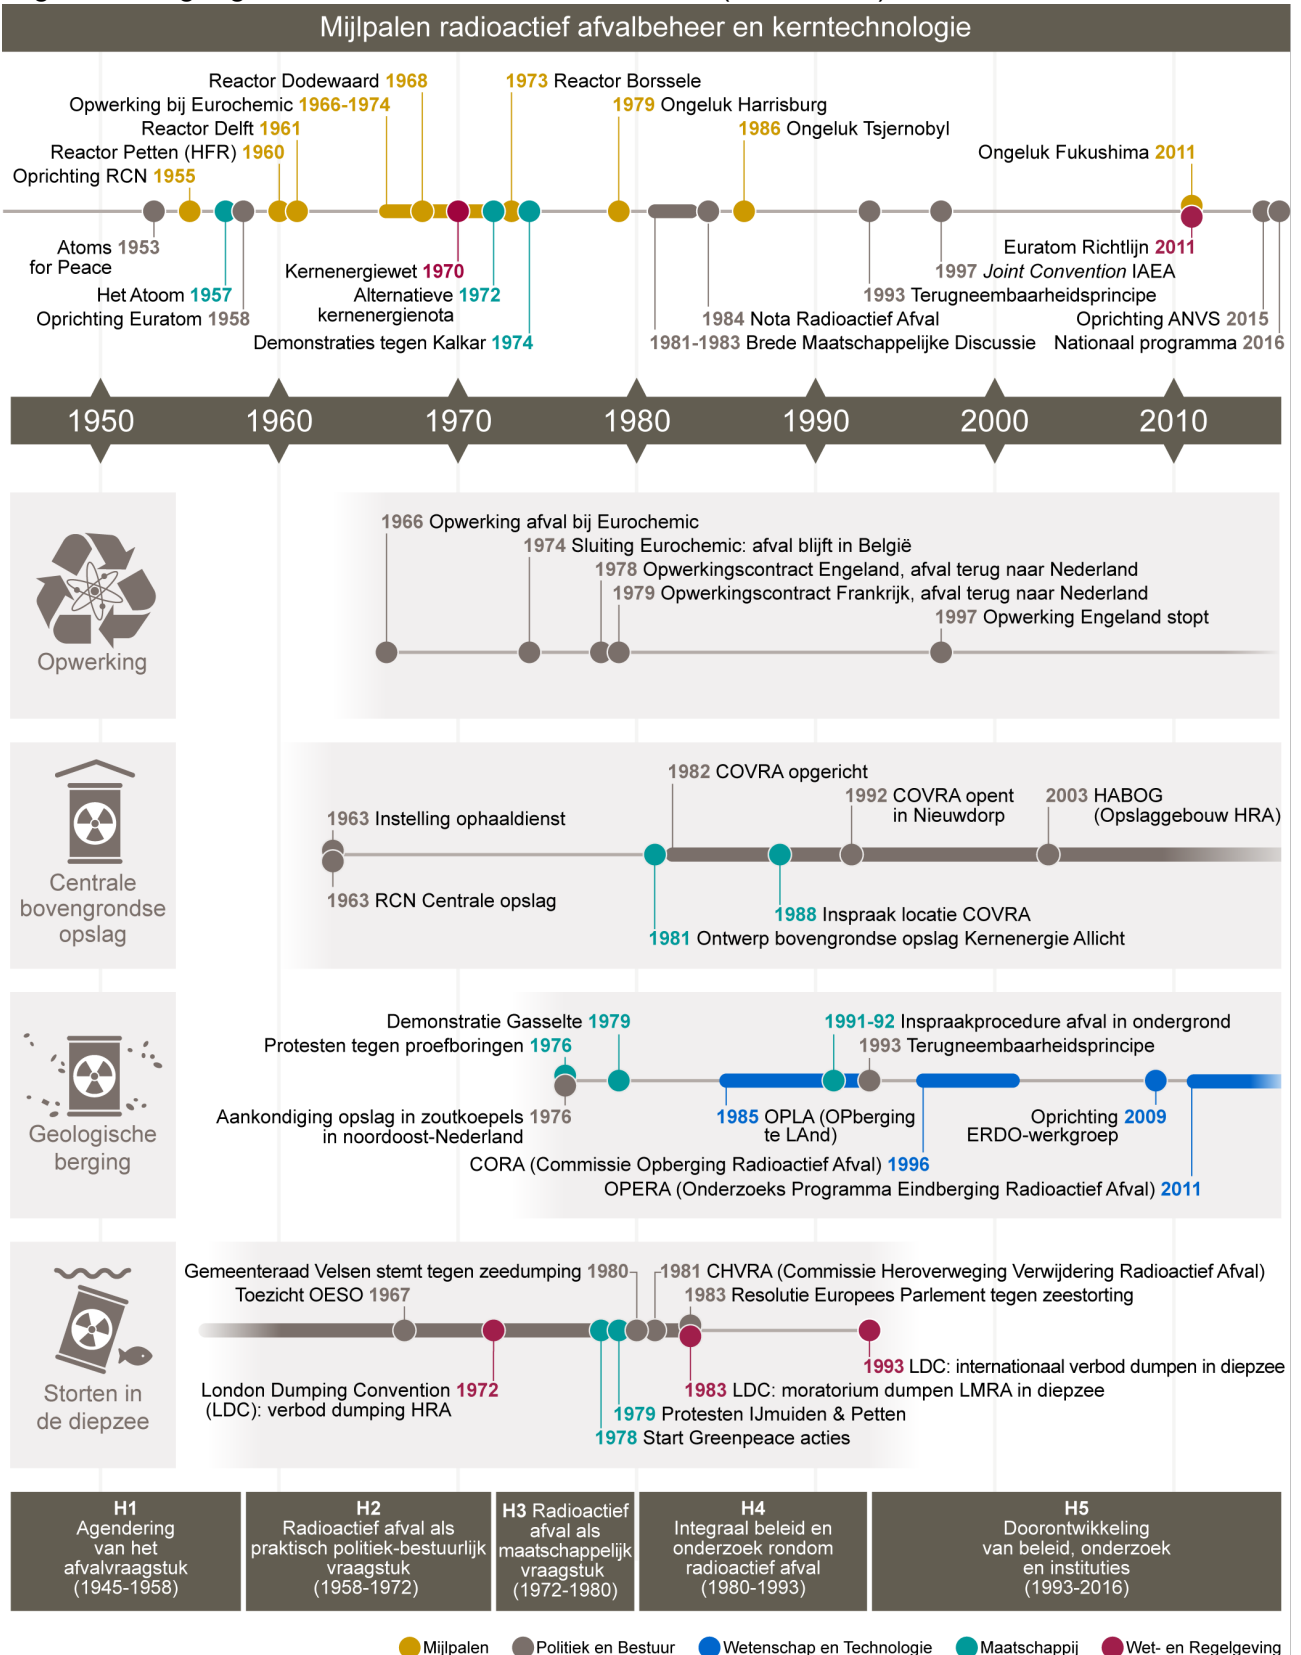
Mijlpalen radioactief afvalbeheer en kerntechnologie

Reactor Dodewaard 1968
Opwerking bij Eurochemic 1966-1974
Reactor Delft 1961
Reactor Petten (HFR) 1960
Oprichting RCN 1955
1973 Reactor Borssele
1979 Ongeluk Harrisburg
1986 Ongeluk Tsjernobyl
Ongeluk Fukushima 2011

Atoms 1953 for Peace
Het Atoom 1957
Oprichting Euratom 1958
Kernenergiewet 1970
Alternatieve 1972 kernenergienota
Demonstraties tegen Kalkar 1974
1984 Nota Radioactief Afval
1981-1983 Brede Maatschappelijke Discussie
Euratom Richtlijn 2011
1997 Joint Convention IAEA
1993 Terugneembaarheidsprincipe
Oprichting ANVS 2015
Nationaal programma 2016

1950 1960 1970 1980 1990 2000 2010

Opwerking
1966 Opwerking afval bij Eurochemic
1974 Sluiting Eurochemic: afval blijft in België
1978 Opwerkingscontract Engeland, afval terug naar Nederland
1979 Opwerkingscontract Frankrijk, afval terug naar Nederland
1997 Opwerking Engeland stopt

Centrale bovengrondse opslag
1982 COVRA opgericht
1992 COVRA opent in Nieuwdorp
2003 HABOG (Opslaggebouw HRA)
1963 Instelling ophaaldienst
1963 RCN Centrale opslag
1988 Inspraak locatie COVRA
1981 Ontwerp bovengrondse opslag Kernenergie Allicht

Geologische berging
Demonstratie Gasselte 1979
Protesten tegen proefboringen 1976
1991-92 Inspraakprocedure afval in ondergrond
1993 Terugneembaarheidsprincipe
Aankondiging opslag in zoutkoepels 1976 in noordoost-Nederland
1985 OPLA (OPberging te LAnd)
Oprichting 2009 ERDO-werkgroep
CORA (Commissie Opberging Radioactief Afval) 1996
OPERA (Onderzoeks Programma Eindberging Radioactief Afval) 2011

Storten in de diepzee
Gemeenteraad Velsen stemt tegen zeedumping 1980
Toezicht OESO 1967
1981 CHVRA (Commissie Heroverweging Verwijdering Radioactief Afval)
1983 Resolutie Europees Parlement tegen zeestorting
London Dumping Convention 1972 (LDC): verbod dumping HRA
1993 LDC: internationaal verbod dumpen in diepzee
1983 LDC: moratorium dumpen LMRA in diepzee
1979 Protesten IJmuiden & Petten
1978 Start Greenpeace acties

H1 Agendering van het afvalvraagstuk (1945-1958)
H2 Radioactief afval als praktisch politiek-bestuurlijk vraagstuk (1958-1972)
H3 Radioactief afval als maatschappelijk vraagstuk (1972-1980)
H4 Integraal beleid en onderzoek rondom radioactief afval (1980-1993)
H5 Doorontwikkeling van beleid, onderzoek en instituties (1993-2016)

Mijlpalen Politiek en Bestuur Wetenschap en Technologie Maatschappij Wet- en Regelgeving